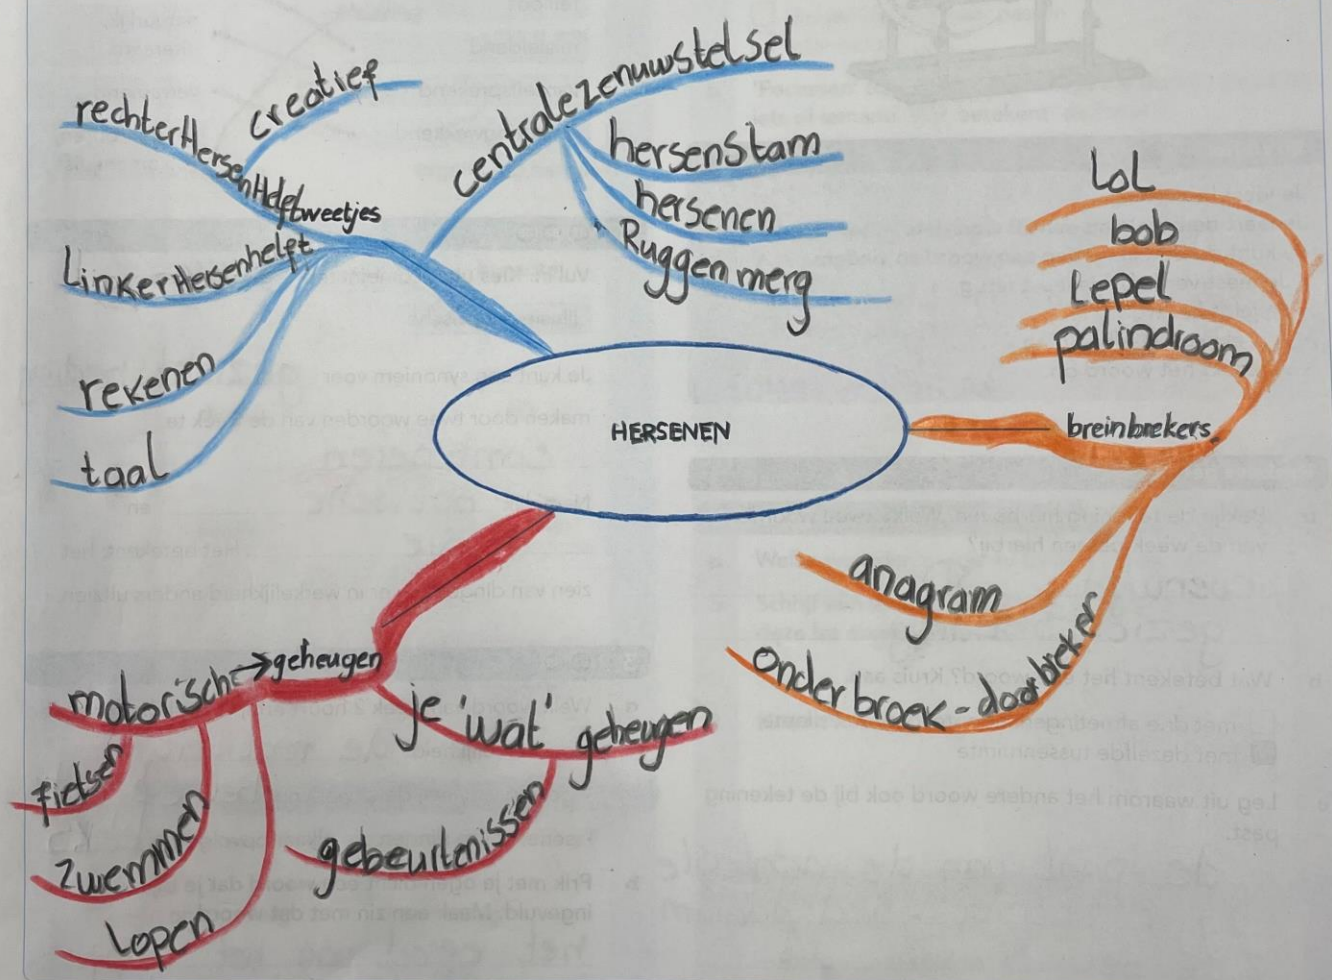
HERSENEN

centralezenuwstelsel
hersenstam
hersenen
Ruggenmerg

rechterHersenHelft
creatief
tweetjes
LinkerHersenhelft
rekenen
taal

breinbrekers
LoL
bob
Lepel
palindroom
anagram
onderbroek-doorbreker

motorische geheugen
fietsen
zwemmen
Lopen
je 'wat' geheugen
gebeurtenissen